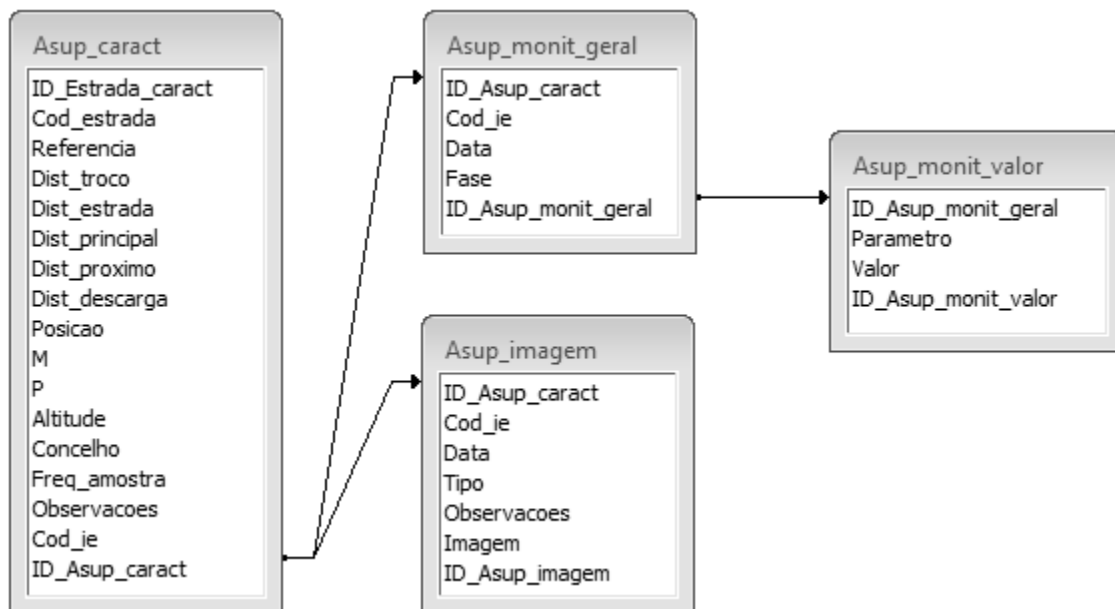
Asup_caract
ID_Estrada_caract
Cod_estrada
Referencia
Dist_troco
Dist_estrada
Dist_principal
Dist_proximo
Dist_descarga
Posicao
M
P
Altitude
Concelho
Freq_amostra
Observacoes
Cod_ie
ID_Asup_caract

Asup_monit_geral
ID_Asup_caract
Cod_ie
Data
Fase
ID_Asup_monit_geral

Asup_monit_valor
ID_Asup_monit_geral
Parametro
Valor
ID_Asup_monit_valor

Asup_imagem
ID_Asup_caract
Cod_ie
Data
Tipo
Observacoes
Imagem
ID_Asup_imagem